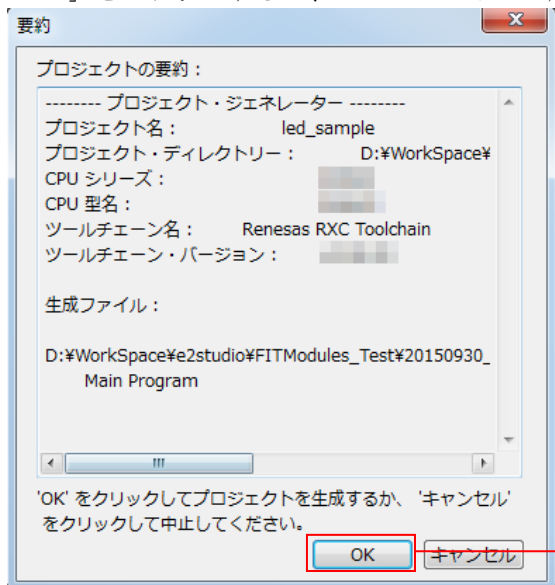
要約

プロジェクトの要約：

-------- プロジェクト・ジェネレーター --------
プロジェクト名： led_sample
プロジェクト・ディレクトリー： D:¥WorkSpace¥
CPU シリーズ： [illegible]
CPU 型名： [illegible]
ツールチェーン名： Renesas RXC Toolchain
ツールチェーン・バージョン： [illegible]

生成ファイル：

D:¥WorkSpace¥e2studio¥FITModules_Test¥20150930_
Main Program

'OK' をクリックしてプロジェクトを生成するか、'キャンセル' をクリックして中止してください。

OK キャンセル